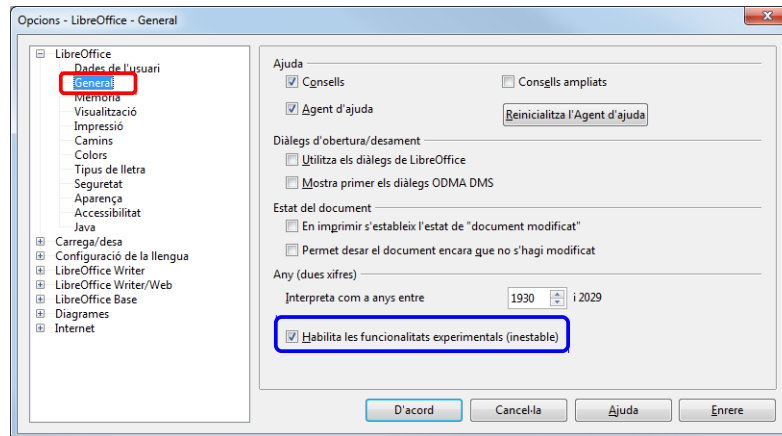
Opcions - LibreOffice - General

LibreOffice
Dades de l'usuari
General
Memòria
Visualització
Impressió
Camins
Colors
Tipus de lletra
Seguretat
Aparença
Accessibilitat
Java
Carrega/desa
Configuració de la llengua
LibreOffice Writer
LibreOffice Writer/Web
LibreOffice Base
Diagrames
Internet

Ajuda
Consells
Consells ampliats
Agent d'ajuda
Reinicialitza l'Agent d'ajuda

Diàlegs d'obertura/desament
Utilitza els diàlegs de LibreOffice
Mostra primer els diàlegs ODMA DMS

Estat del document
En imprimir s'estableix l'estat de "document modificat"
Permet desar el document encara que no s'hagi modificat

Any (dues xifres)
Interpreta com a anys entre 1930 i 2029

Habilita les funcionalitats experimentals (inestable)

D'acord
Cancel·la
Ajuda
Enrere